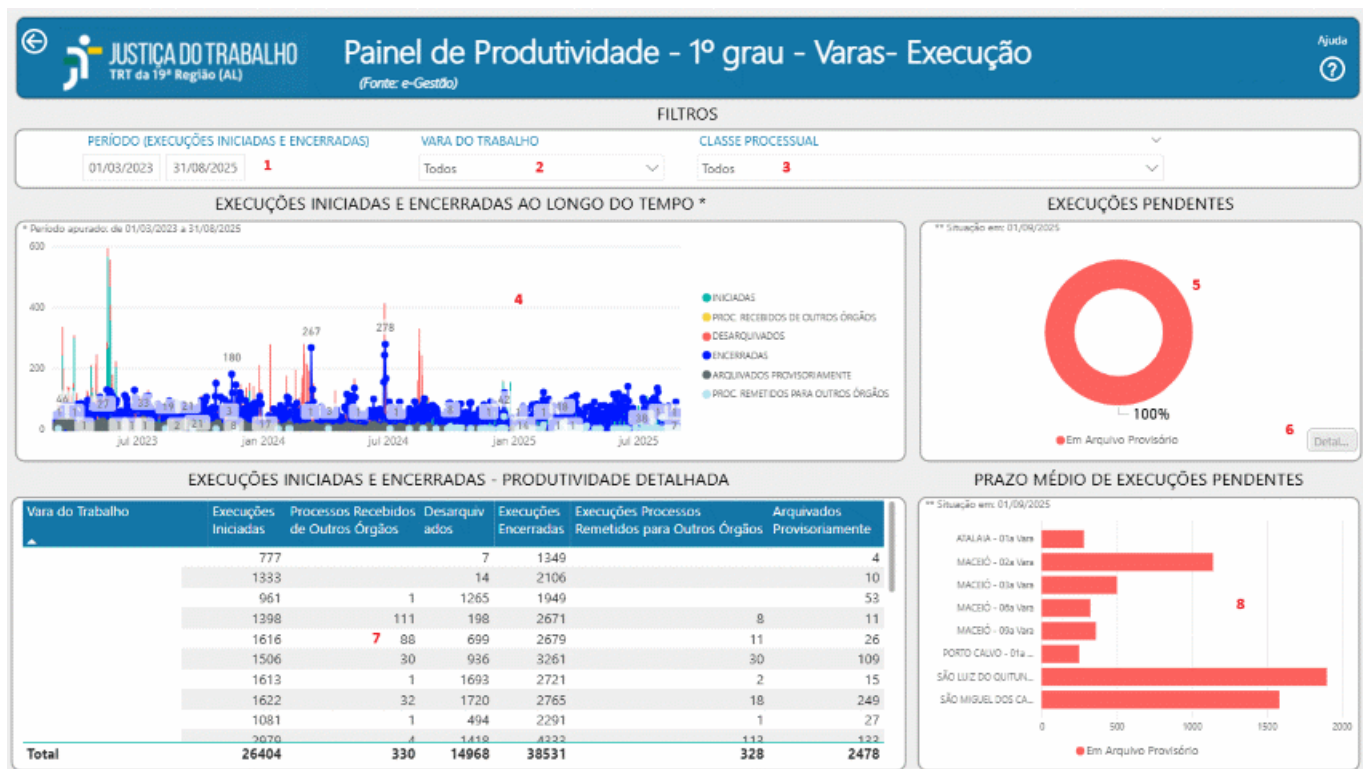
JUSTIÇA DO TRABALHO
TRT da 19ª Região (AL)

Painel de Produtividade - 1º grau - Varas- Execução
(Fonte: e-Gestão)

Ajuda

FILTROS

PERÍODO (EXECUÇÕES INICIADAS E ENCERRADAS)
01/03/2023 31/08/2025 1

VARA DO TRABALHO
Todos 2

CLASSE PROCESSUAL
Todos 3

EXECUÇÕES INICIADAS E ENCERRADAS AO LONGO DO TEMPO *

* Período apurado: de 01/03/2023 a 31/08/2025

600
400
200
0

180 267 278 4

jul 2023 jan 2024 jul 2024 jan 2025 jul 2025

INICIADAS
PROC. RECEBIDOS DE OUTROS ÓRGÃOS
DESARQUIVADOS
ENCERRADAS
ARQUIVADOS PROVISORIAMENTE
PROC. REMETIDOS PARA OUTROS ÓRGÃOS

EXECUÇÕES PENDENTES

** Situação em: 01/09/2025

5

100%

Em Arquivo Provisório

6 Detal...

EXECUÇÕES INICIADAS E ENCERRADAS - PRODUTIVIDADE DETALHADA

| Vara do Trabalho | Execuções Iniciadas | Processos Recebidos de Outros Órgãos | Desarquivados | Execuções Encerradas | Execuções Processos Remetidos para Outros Órgãos | Arquivados Provisoriamente |
|---|---|---|---|---|---|---|
| | 777 | | 7 | 1349 | | 4 |
| | 1333 | | 14 | 2106 | | 10 |
| | 961 | 1 | 1265 | 1949 | | 53 |
| | 1398 | 111 | 198 | 2671 | 8 | 11 |
| | 1616 | 7 88 | 699 | 2679 | 11 | 26 |
| | 1506 | 30 | 936 | 3261 | 30 | 109 |
| | 1613 | 1 | 1693 | 2721 | 2 | 15 |
| | 1622 | 32 | 1720 | 2765 | 18 | 249 |
| | 1081 | 1 | 494 | 2291 | 1 | 27 |
| | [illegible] | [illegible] | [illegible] | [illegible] | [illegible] | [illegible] |
| Total | 26404 | 330 | 14968 | 38531 | 328 | 2478 |

PRAZO MÉDIO DE EXECUÇÕES PENDENTES

** Situação em: 01/09/2025

ATALAIA - 01a Vara
MACEIÓ - 02a Vara
MACEIÓ - 03a Vara
MACEIÓ - 06a Vara
MACEIÓ - 09a Vara
PORTO CALVO - 01a ...
SÃO LUIZ DO QUITUN...
SÃO MIGUEL DOS CA...

8

0 500 1000 1500 2000

Em Arquivo Provisório